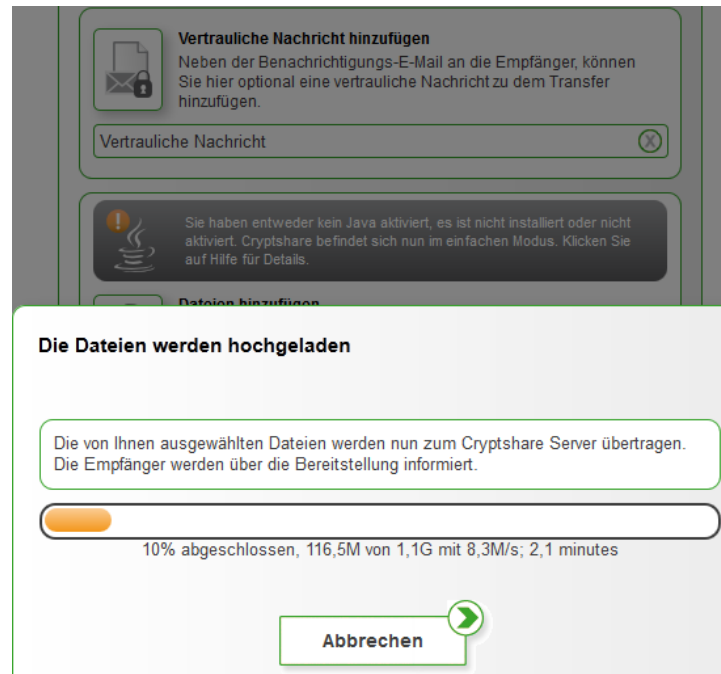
Vertrauliche Nachricht hinzufügen
Neben der Benachrichtigungs-E-Mail an die Empfänger, können Sie hier optional eine vertrauliche Nachricht zu dem Transfer hinzufügen.

Vertrauliche Nachricht

Sie haben entweder kein Java aktiviert, es ist nicht installiert oder nicht aktiviert. Cryptshare befindet sich nun im einfachen Modus. Klicken Sie auf Hilfe für Details.

Dateien hinzufügen

Die Dateien werden hochgeladen

Die von Ihnen ausgewählten Dateien werden nun zum Cryptshare Server übertragen. Die Empfänger werden über die Bereitstellung informiert.

10% abgeschlossen, 116,5M von 1,1G mit 8,3M/s; 2,1 minutes

Abbrechen